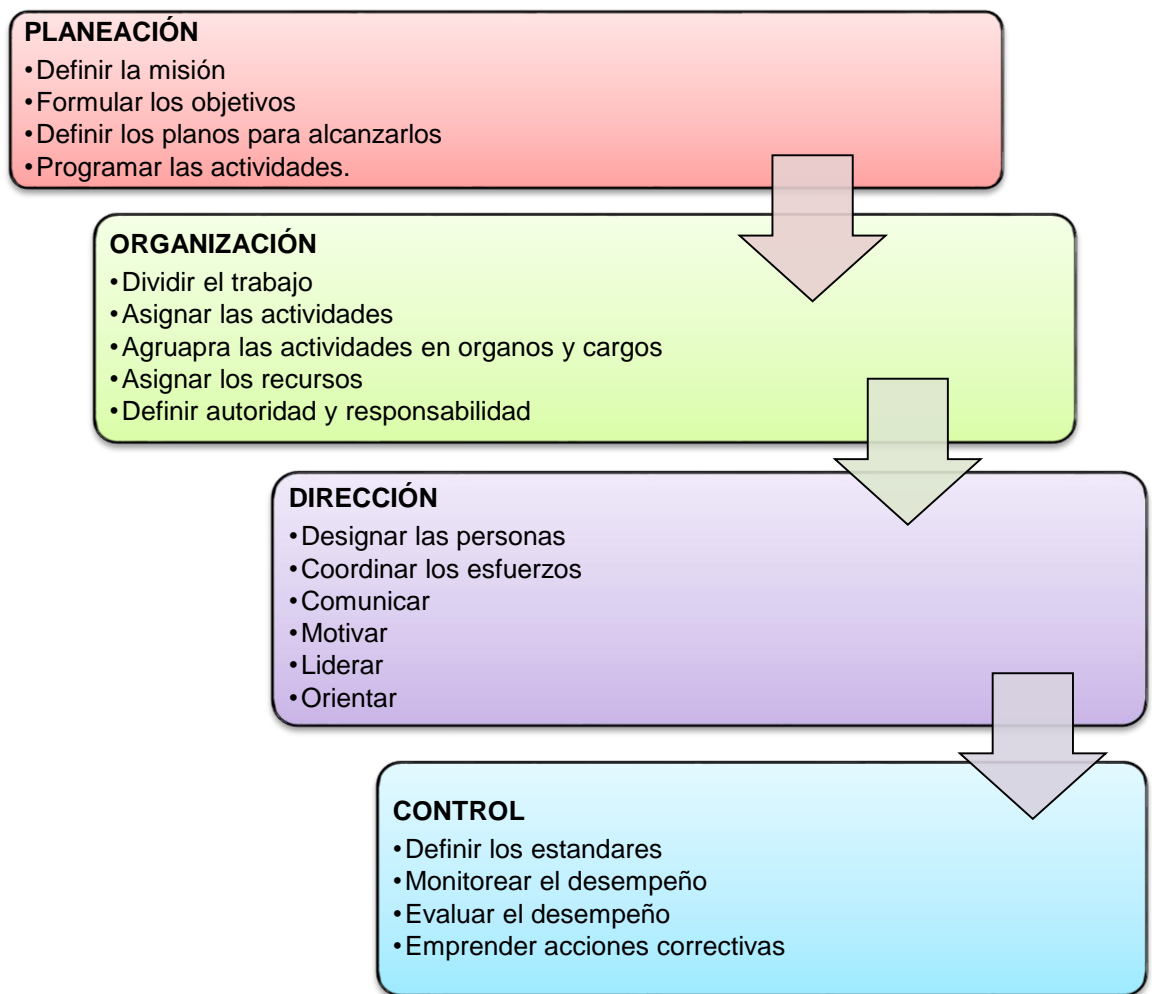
PLANEACIÓN
•Definir la misión
•Formular los objetivos
•Definir los planos para alcanzarlos
•Programar las actividades.

ORGANIZACIÓN
•Dividir el trabajo
•Asignar las actividades
•Agruapra las actividades en organos y cargos
•Asignar los recursos
•Definir autoridad y responsabilidad

DIRECCIÓN
•Designar las personas
•Coordinar los esfuerzos
•Comunicar
•Motivar
•Liderar
•Orientar

CONTROL
•Definir los estandares
•Monitorear el desempeño
•Evaluar el desempeño
•Emprender acciones correctivas